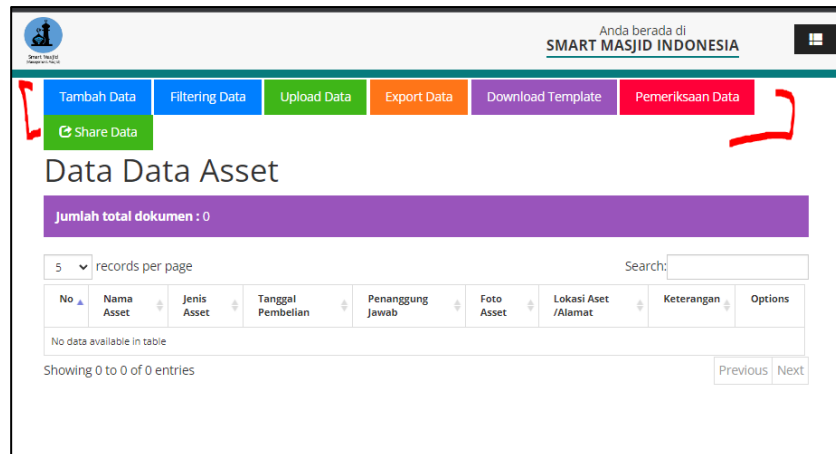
Smart Masjid

Anda berada di
SMART MASJID INDONESIA

Tambah Data | Filtering Data | Upload Data | Export Data | Download Template | Pemeriksaan Data

Share Data

Data Data Asset

Jumlah total dokumen : 0

5 records per page

Search:

| No | Nama Asset | Jenis Asset | Tanggal Pembelian | Penanggung Jawab | Foto Asset | Lokasi Aset /Alamat | Keterangan | Options |
|---|---|---|---|---|---|---|---|---|
| No data available in table | | | | | | | | |

Showing 0 to 0 of 0 entries

Previous Next